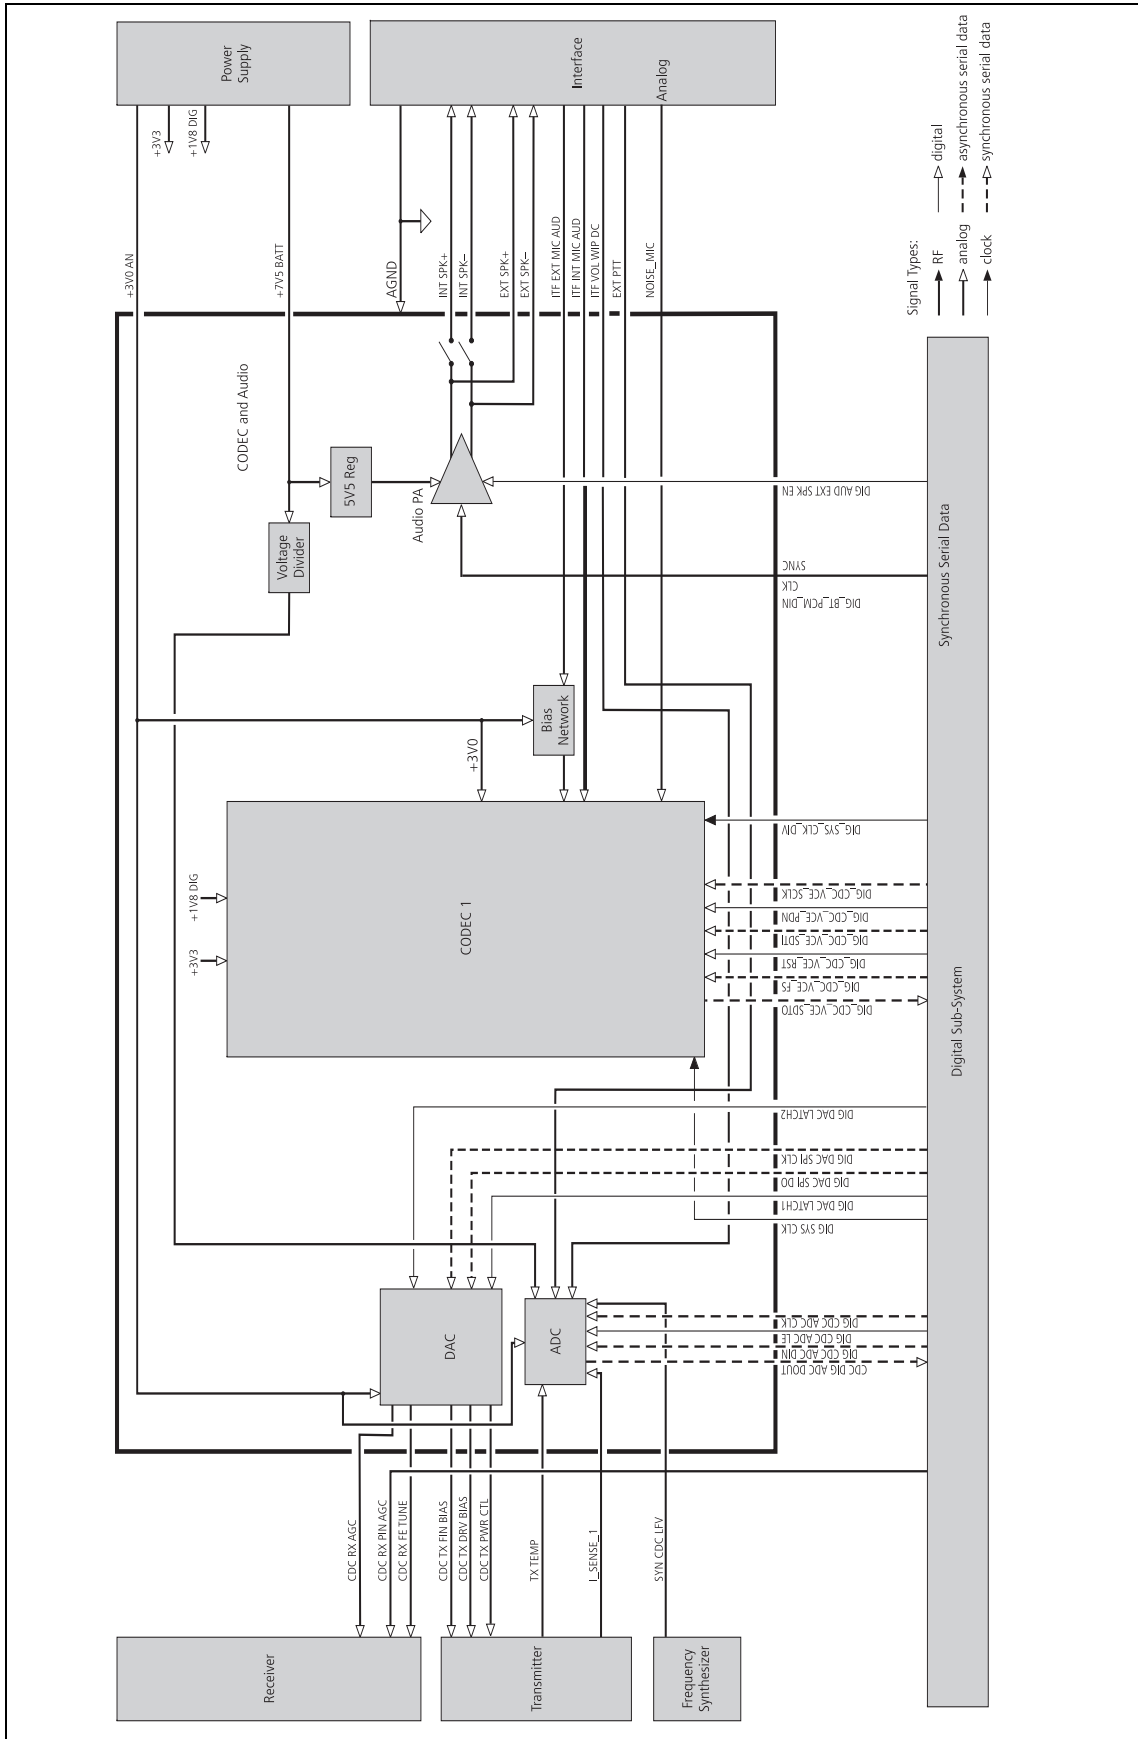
Power Supply

+3V3
+1V8 DIG
+7V5 BATT
+3V0 AN

Interface
Analog

AGND
INT SPK+
INT SPK–
EXT SPK+
EXT SPK–
ITF EXT MIC AUD
ITF INT MIC AUD
ITF VOL WIP DC
EXT PTT
NOISE_MIC

Signal Types:
RF
analog
clock
digital
asynchronous serial data
synchronous serial data

CODEC and Audio

5V5 Reg
Voltage Divider
Audio PA

DIG AUD EXT SPK EN
SYNC
CLK
DIG_BT_PCM_DIN

Synchronous Serial Data

Bias Network
+3V0

CODEC 1
+1V8 DIG
+3V3

DIG_SYS_CLK_DIV
DIG_CDC_VCE_SCLK
DIG_CDC_VCE_PDN
DIG_CDC_VCE_SDTI
DIG_CDC_VCE_RST
DIG_CDC_VCE_FS
DIG_CDC_VCE_SDTO

Digital Sub-System

DIG DAC LATCH2
DIG DAC SPI CLK
DIG DAC SPI DO
DIG DAC LATCH1
DIG SYS CLK

DAC
ADC

DIG CDC ADC CLK
DIG CDC ADC LE
DIG CDC ADC DIN
CDC DIG ADC DOUT

CDC RX AGC
CDC RX PIN AGC
CDC RX FE TUNE
CDC TX FIN BIAS
CDC TX DRV BIAS
CDC TX PWR CTL
TX TEMP
I_SENSE_1
SYN CDC LFV

Receiver
Transmitter
Frequency Synthesizer